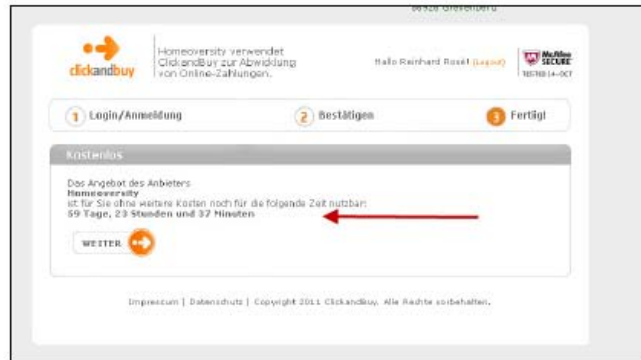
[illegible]

clickandbuy

Homeoversity verwendet ClickandBuy zur Abwicklung von Online-Zahlungen.

Hallo Reinhard Rosé (Logout)

McAfee SECURE TESTED 14-OCT

1 Login/Anmeldung

2 Bestätigen

3 Fertig!

Kostenlos

Das Angebot des Anbieters
Homeoversity
ist für Sie ohne weitere Kosten noch für die folgende Zeit nutzbar:
59 Tage, 23 Stunden und 37 Minuten

WEITER

Impressum | Datenschutz | Copyright 2011 ClickandBuy. Alle Rechte vorbehalten.